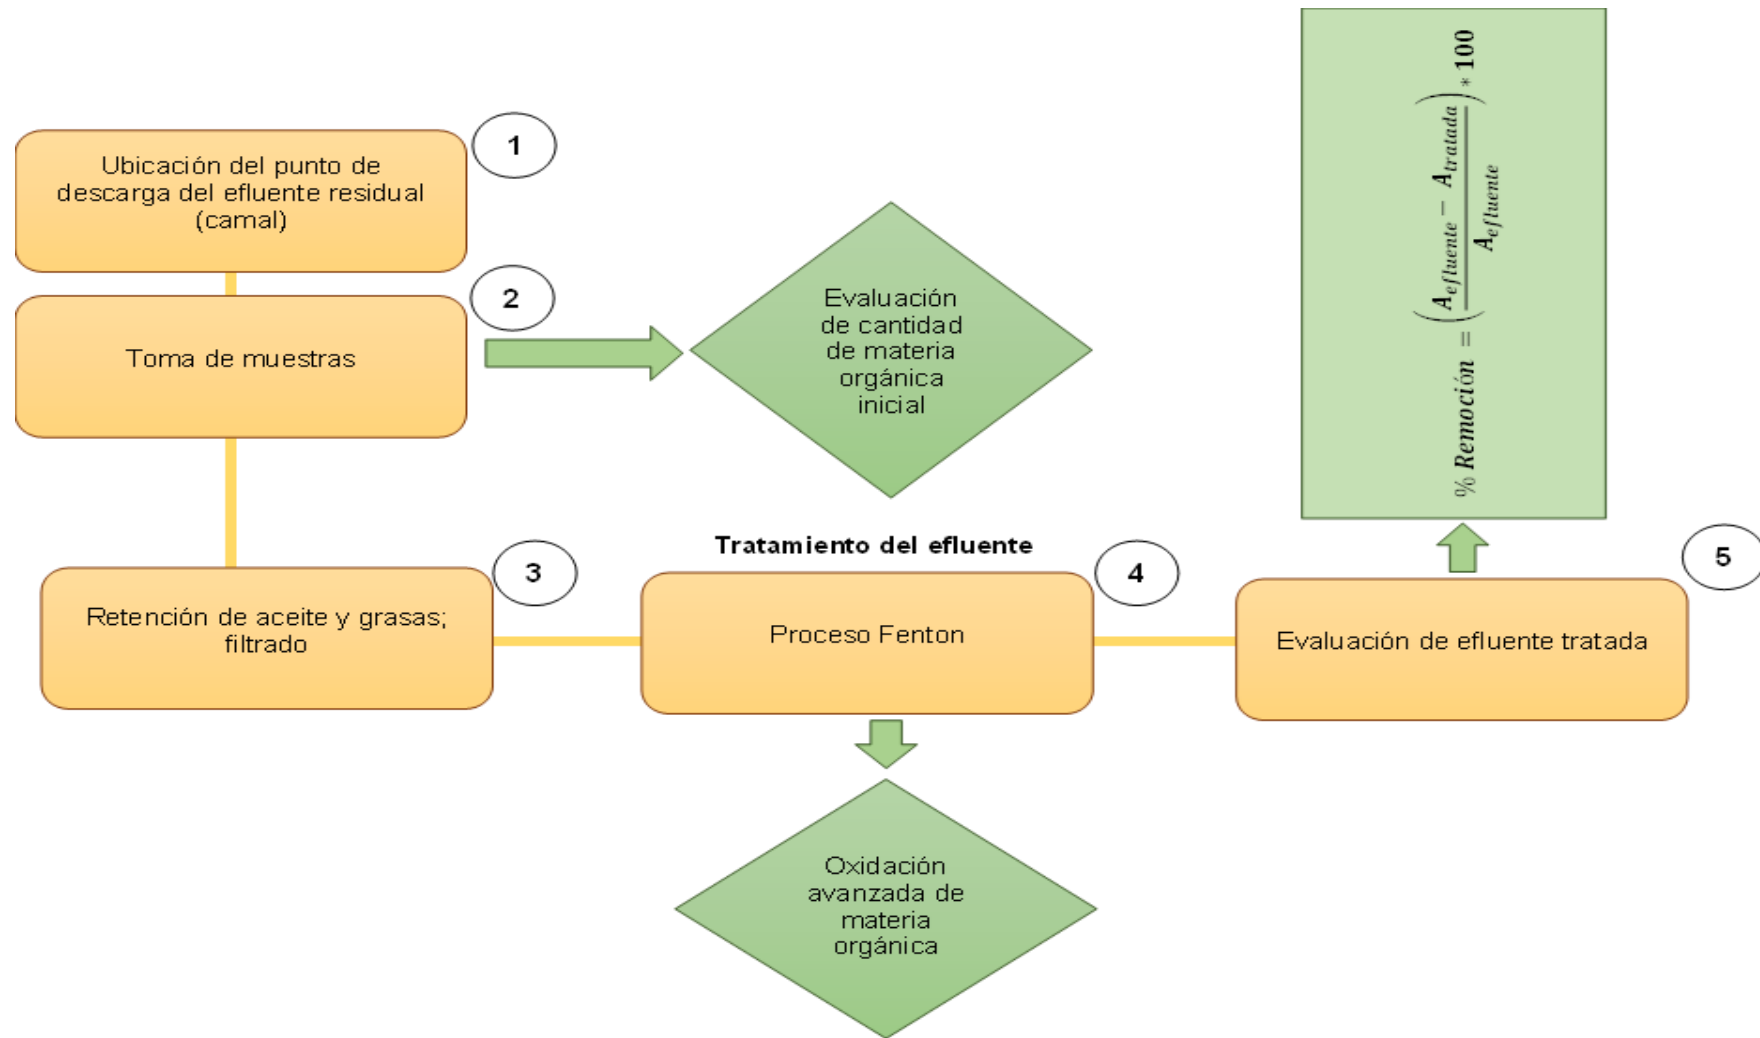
Ubicación del punto de descarga del efluente residual (camal)

1

Toma de muestras

2

Evaluación de cantidad de materia orgánica inicial

$\% \, Remoción = \left( \frac{A_{efluente} - A_{tratada}}{A_{efluente}} \right) * 100$

Tratamiento del efluente

Retención de aceite y grasas; filtrado

3

Proceso Fenton

4

Evaluación de efluente tratada

5

Oxidación avanzada de materia orgánica